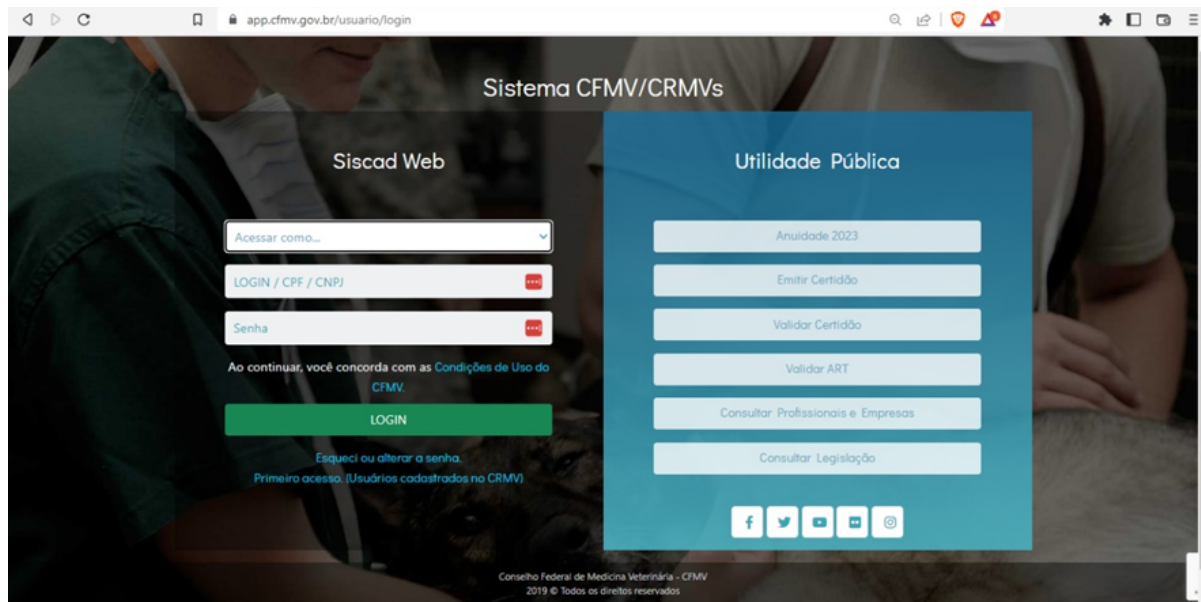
app.cfmv.gov.br/usuario/login

Sistema CFMV/CRMVs

Siscad Web

Acessar como...

LOGIN / CPF / CNPJ

Senha

Ao continuar, você concorda com as Condições de Uso do CFMV.

LOGIN

Esqueci ou alterar a senha.

Primeiro acesso. (Usuários cadastrados no CRMV)

Utilidade Pública

Anuidade 2023

Emitir Certidão

Validar Certidão

Validar ART

Consultar Profissionais e Empresas

Consultar Legislação

Conselho Federal de Medicina Veterinária - CFMV
2019 © Todos os direitos reservados